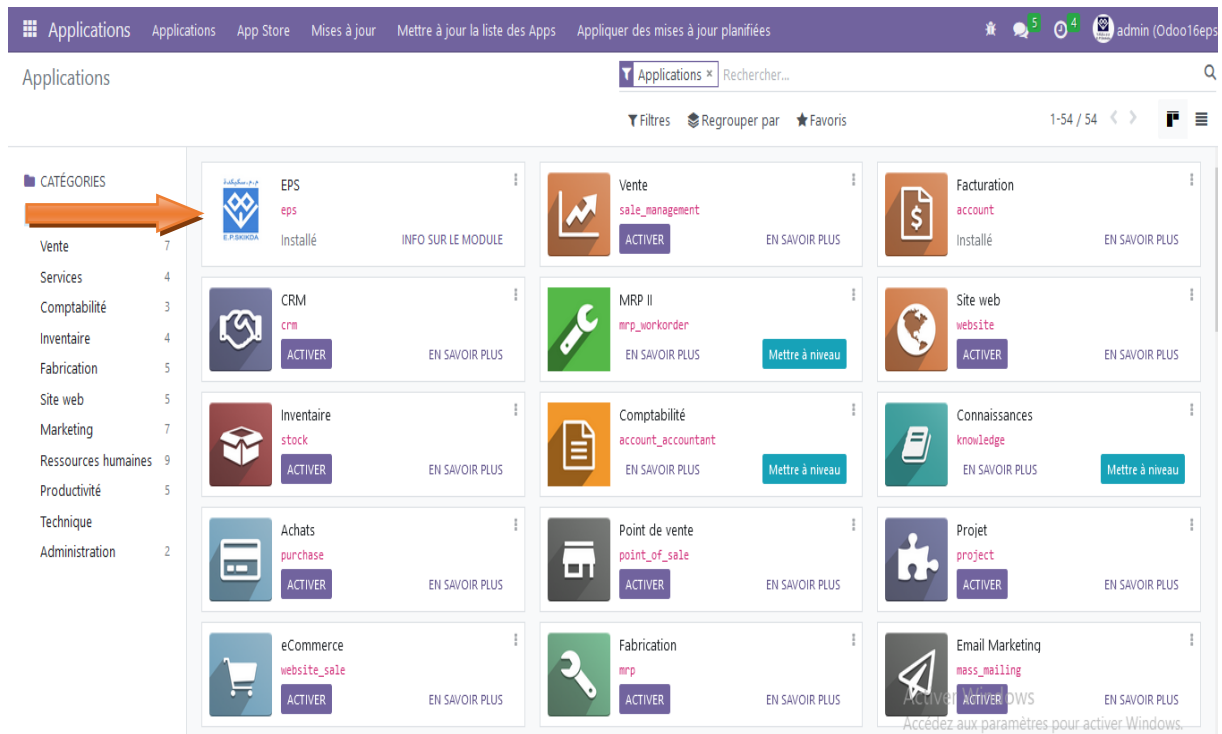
Applications Applications App Store Mises à jour Mettre à jour la liste des Apps Appliquer des mises à jour planifiées 5 4 admin (Odoo16eps

Applications

Applications × Rechercher...

Filtres Regrouper par Favoris 1-54 / 54

CATÉGORIES

Vente 7
Services 4
Comptabilité 3
Inventaire 4
Fabrication 5
Site web 5
Marketing 7
Ressources humaines 9
Productivité 5
Technique
Administration 2

E.P.SKIKDA
EPS
eps
Installé INFO SUR LE MODULE

Vente
sale_management
ACTIVER EN SAVOIR PLUS

Facturation
account
Installé EN SAVOIR PLUS

CRM
crm
ACTIVER EN SAVOIR PLUS

MRP II
mrp_workorder
EN SAVOIR PLUS Mettre à niveau

Site web
website
ACTIVER EN SAVOIR PLUS

Inventaire
stock
ACTIVER EN SAVOIR PLUS

Comptabilité
account_accountant
EN SAVOIR PLUS Mettre à niveau

Connaissances
knowledge
EN SAVOIR PLUS Mettre à niveau

Achats
purchase
ACTIVER EN SAVOIR PLUS

Point de vente
point_of_sale
ACTIVER EN SAVOIR PLUS

Projet
project
ACTIVER EN SAVOIR PLUS

eCommerce
website_sale
ACTIVER EN SAVOIR PLUS

Fabrication
mrp
ACTIVER EN SAVOIR PLUS

Email Marketing
mass_mailing
ACTIVER EN SAVOIR PLUS

Activer Windows
Accédez aux paramètres pour activer Windows.